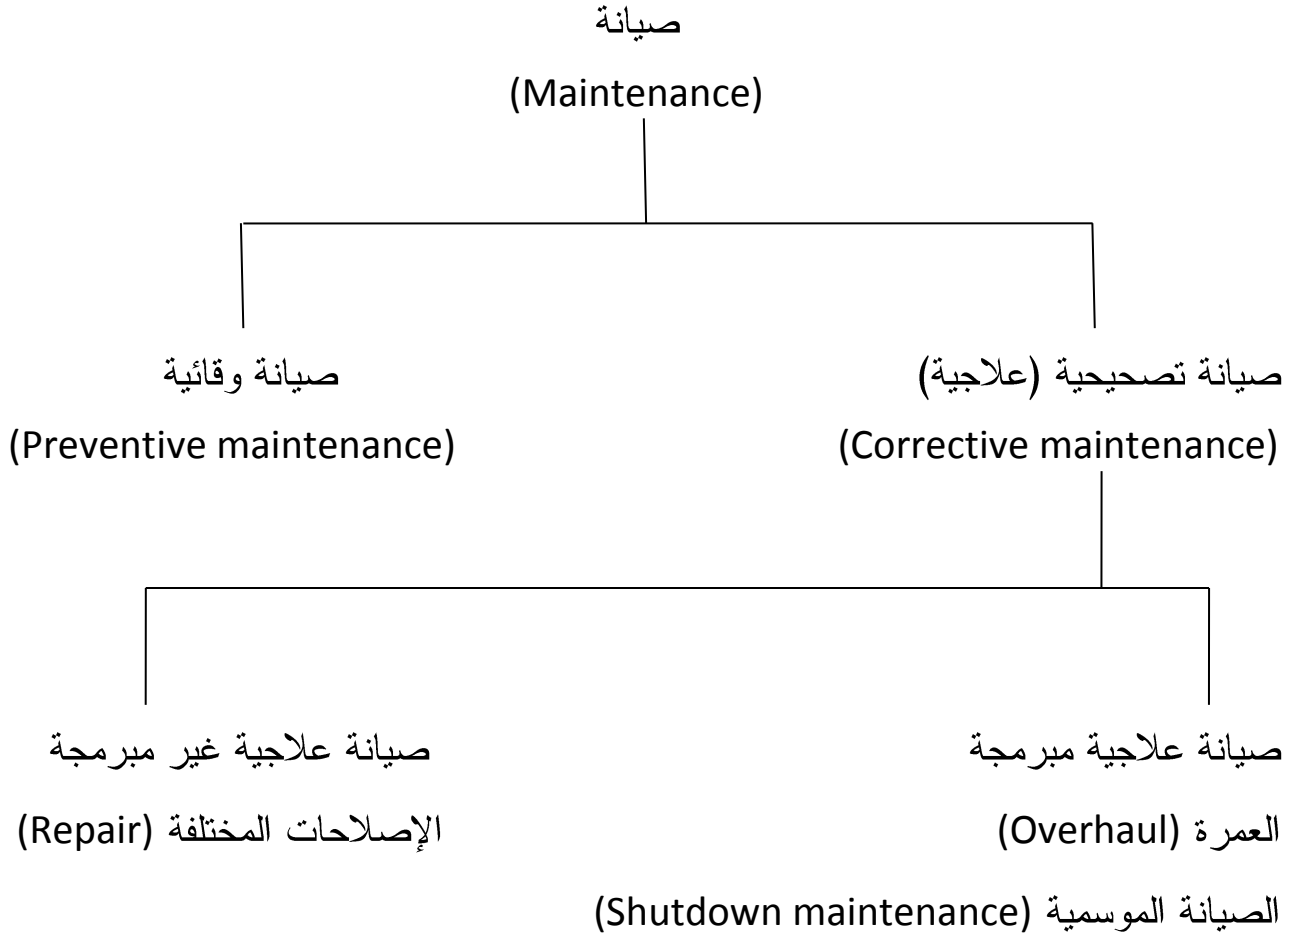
صيانة
(Maintenance)

صيانة تصحيحية (علاجية)
(Corrective maintenance)

صيانة وقائية
(Preventive maintenance)

صيانة علاجية مبرمجة
العمرة (Overhaul)
الصيانة الموسمية (Shutdown maintenance)

صيانة علاجية غير مبرمجة
الإصلاحات المختلفة (Repair)